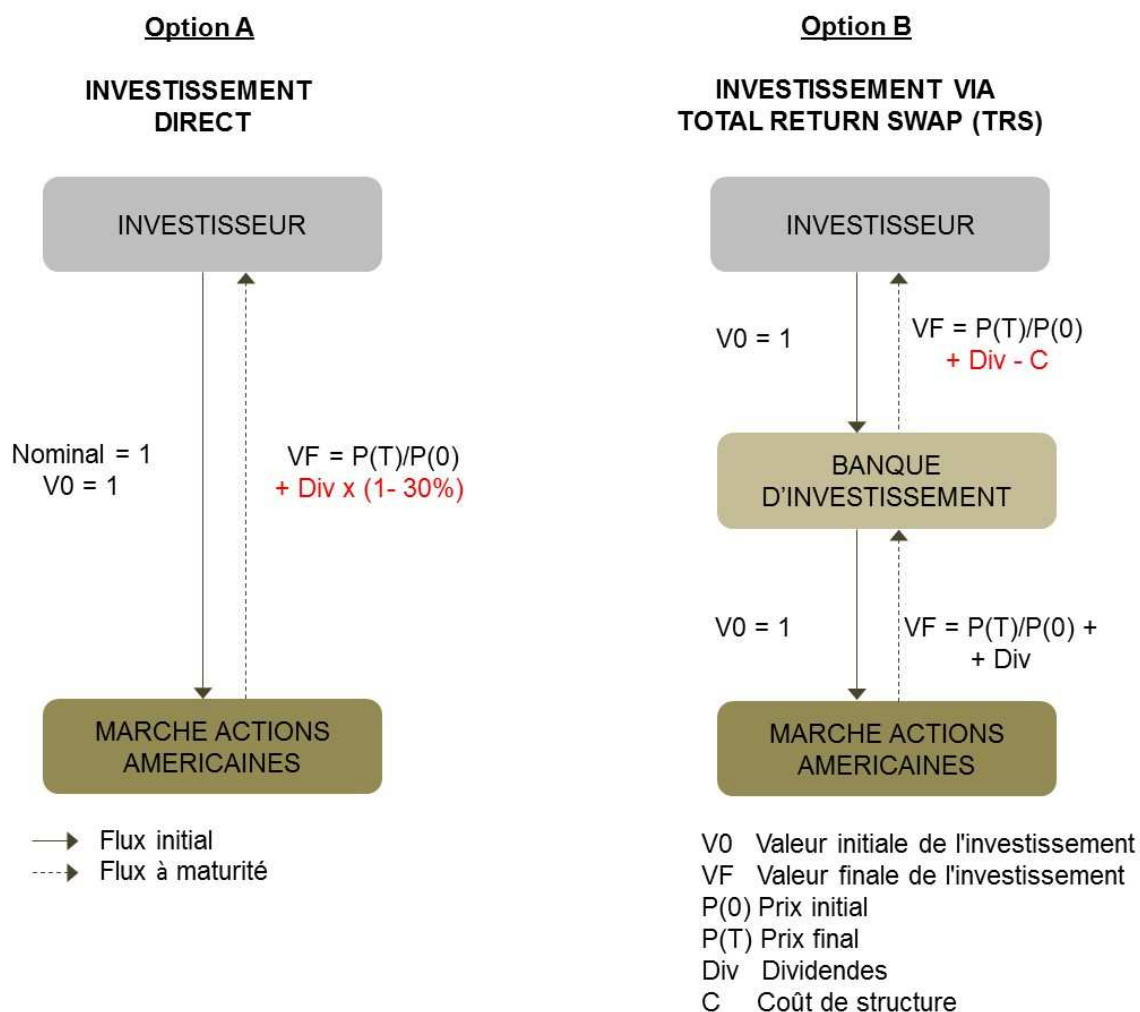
Option A

INVESTISSEMENT DIRECT

INVESTISSEUR

Nominal = 1
V0 = 1

VF = P(T)/P(0)
+ Div x (1- 30%)

MARCHE ACTIONS AMERICAINES

Flux initial
Flux à maturité

Option B

INVESTISSEMENT VIA TOTAL RETURN SWAP (TRS)

INVESTISSEUR

V0 = 1

VF = P(T)/P(0)
+ Div - C

BANQUE D'INVESTISSEMENT

V0 = 1

VF = P(T)/P(0) +
+ Div

MARCHE ACTIONS AMERICAINES

V0 Valeur initiale de l'investissement
VF Valeur finale de l'investissement
P(0) Prix initial
P(T) Prix final
Div Dividendes
C Coût de structure